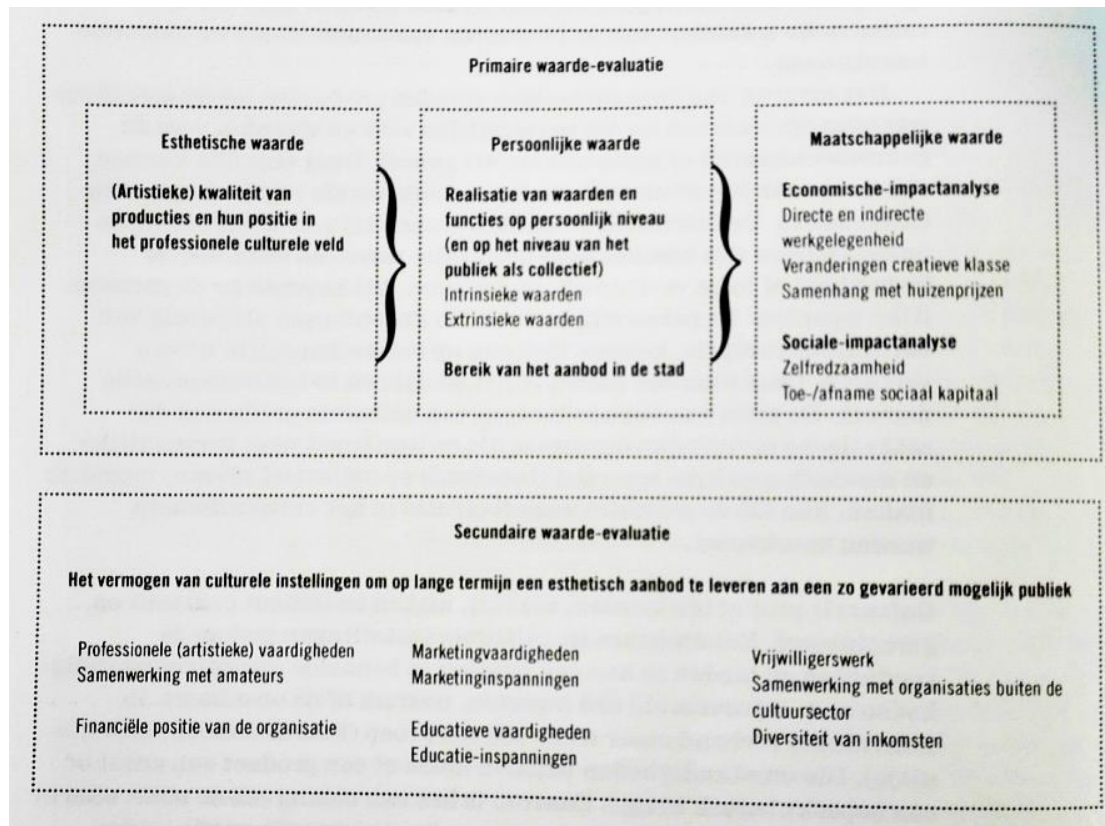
Primaire waarde-evaluatie

Esthetische waarde

(Artistieke) kwaliteit van producties en hun positie in het professionele culturele veld

Persoonlijke waarde

Realisatie van waarden en functies op persoonlijk niveau (en op het niveau van het publiek als collectief)
Intrinsieke waarden
Extrinsieke waarden

Bereik van het aanbod in de stad

Maatschappelijke waarde

Economische-impactanalyse
Directe en indirecte werkgelegenheid
Veranderingen creatieve klasse
Samenhang met huizenprijzen

Sociale-impactanalyse
Zelfredzaamheid
Toe-/afname sociaal kapitaal

Secundaire waarde-evaluatie

Het vermogen van culturele instellingen om op lange termijn een esthetisch aanbod te leveren aan een zo gevarieerd mogelijk publiek

Professionele (artistieke) vaardigheden
Samenwerking met amateurs

Financiële positie van de organisatie

Marketingvaardigheden
Marketinginspanningen

Educatieve vaardigheden
Educatie-inspanningen

Vrijwilligerswerk
Samenwerking met organisaties buiten de cultuursector
Diversiteit van inkomsten